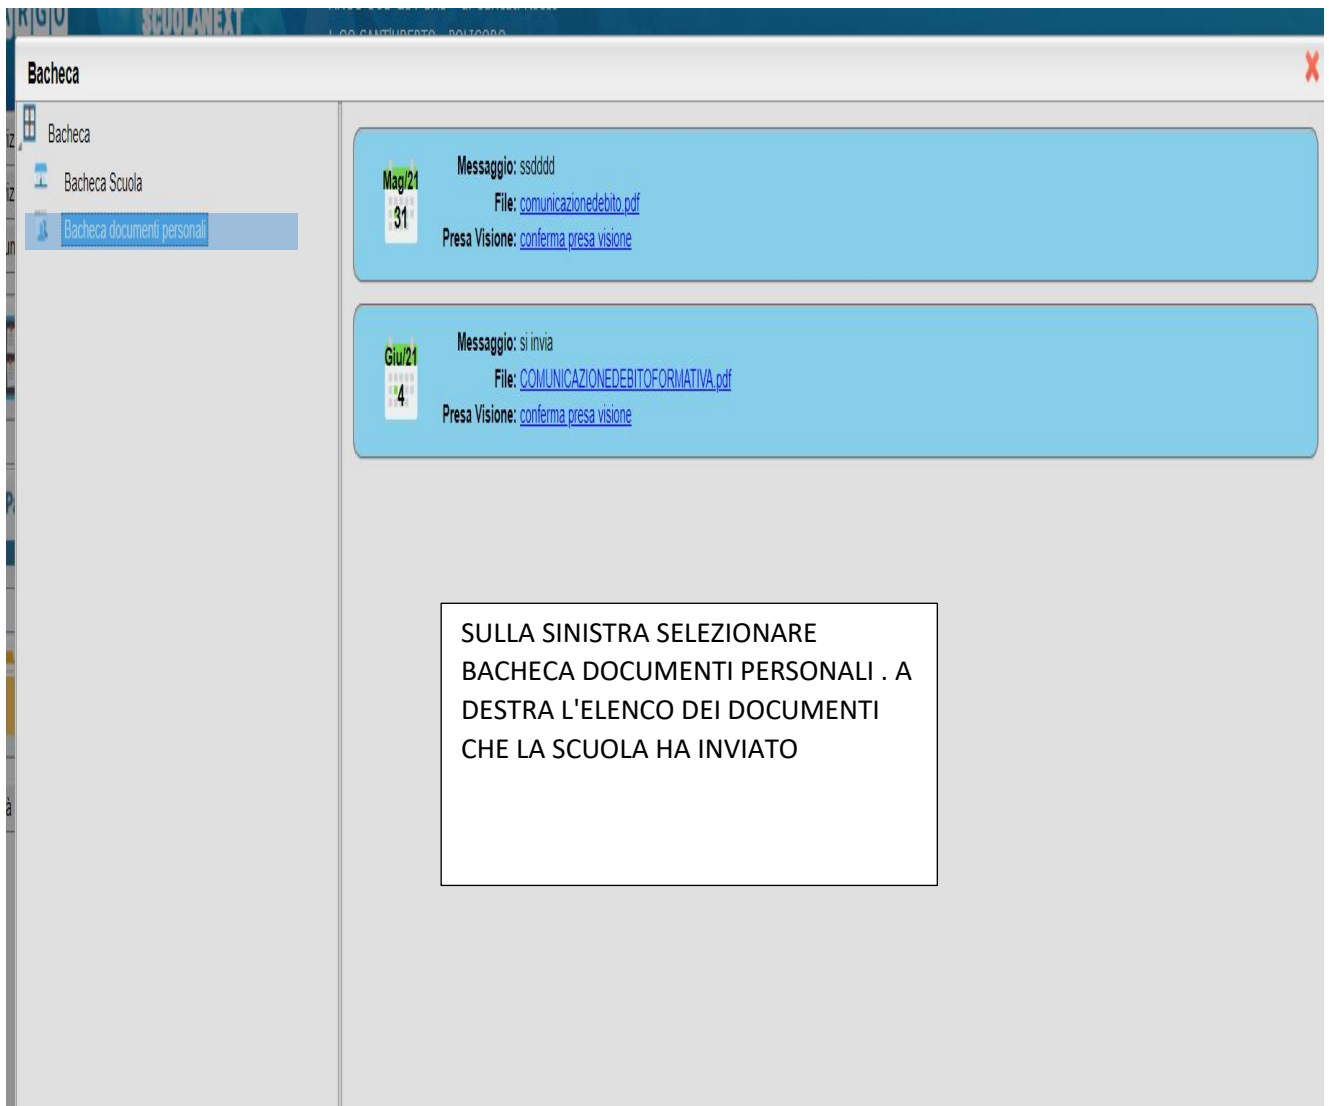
SCUOLANEXT

Bacheca

X

Bacheca

Bacheca Scuola

Bacheca documenti personali

Mag/21
31

Messaggio: ssdddd
File: comunicazionedebito.pdf
Presa Visione: conferma presa visione

Giu/21
4

Messaggio: si invia
File: COMUNICAZIONEDEBITOFORMATIVA.pdf
Presa Visione: conferma presa visione

SULLA SINISTRA SELEZIONARE BACHECA DOCUMENTI PERSONALI . A DESTRA L'ELENCO DEI DOCUMENTI CHE LA SCUOLA HA INVIATO